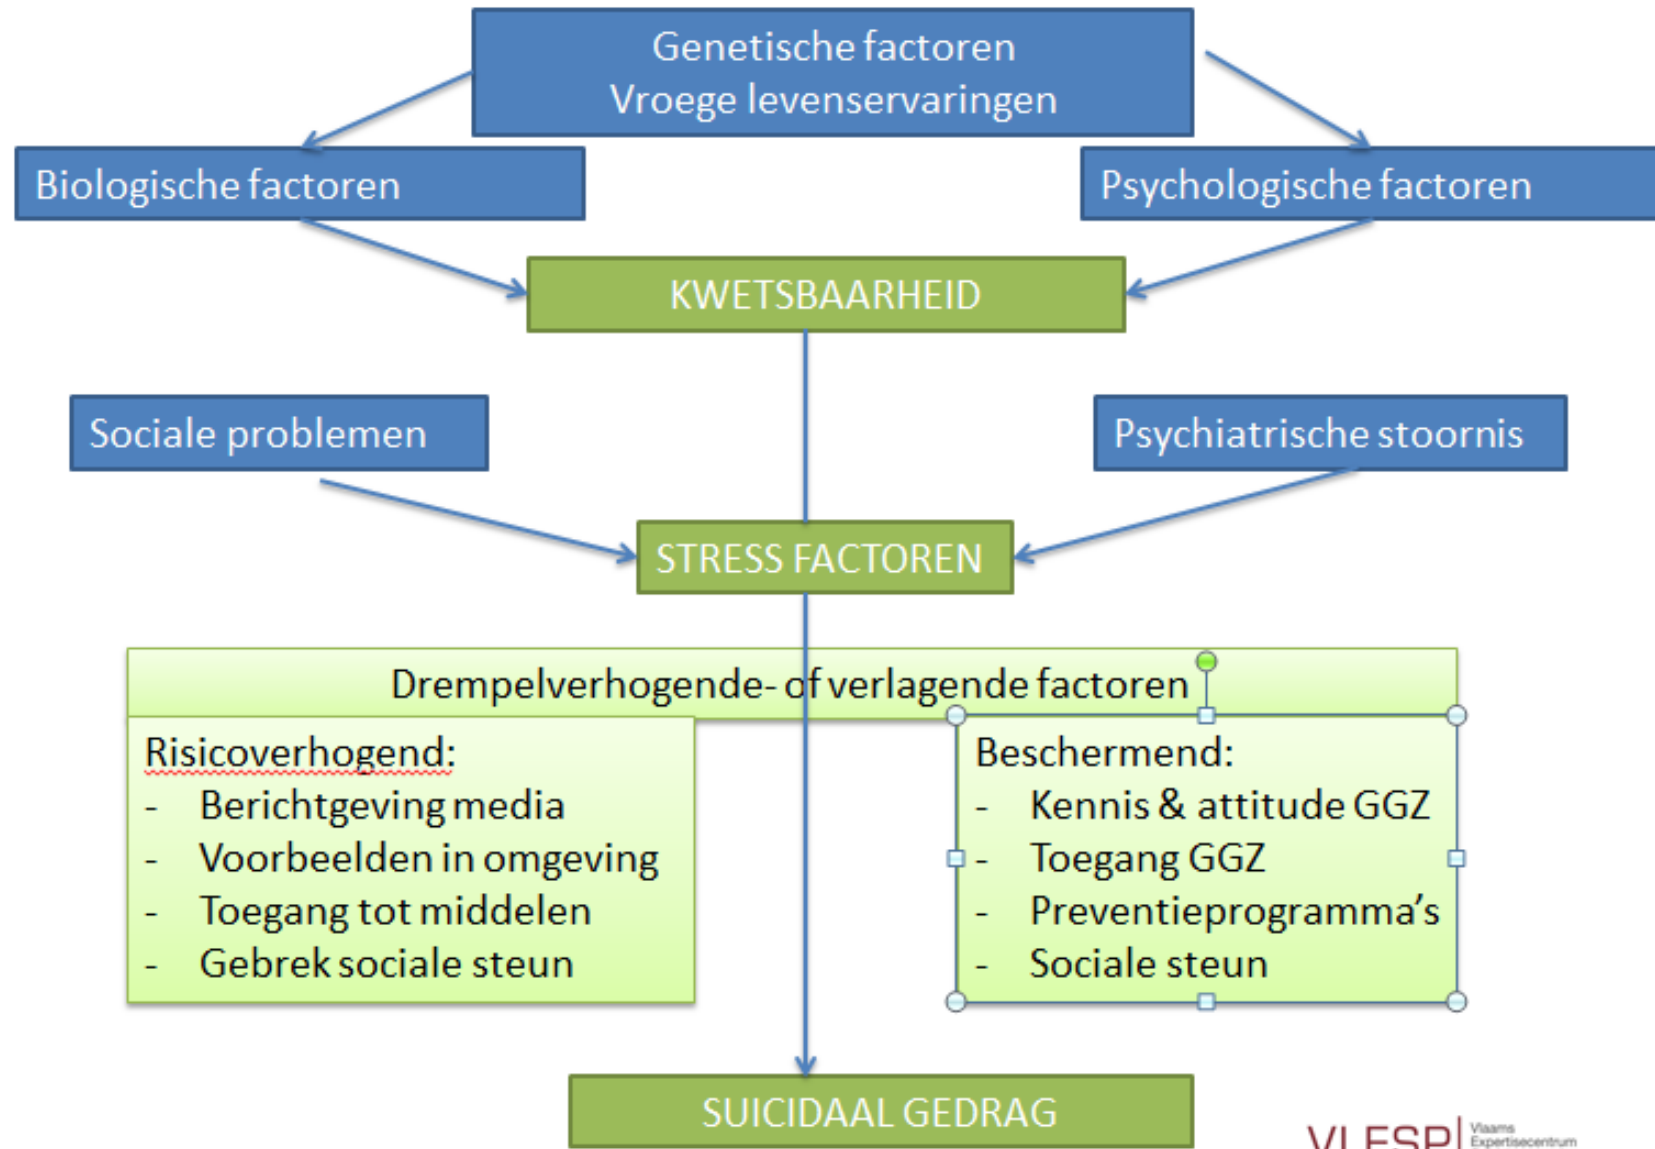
Genetische factoren
Vroege levenservaringen

Biologische factoren

Psychologische factoren

KWETSBAARHEID

Sociale problemen

Psychiatrische stoornis

STRESS FACTOREN

Drempelverhogende- of verlagende factoren

Risicoverhogend:
- Berichtgeving media
- Voorbeelden in omgeving
- Toegang tot middelen
- Gebrek sociale steun

Beschermend:
- Kennis & attitude GGZ
- Toegang GGZ
- Preventieprogramma's
- Sociale steun

SUICIDAAL GEDRAG

VLESP Vlaams Expertisecentrum